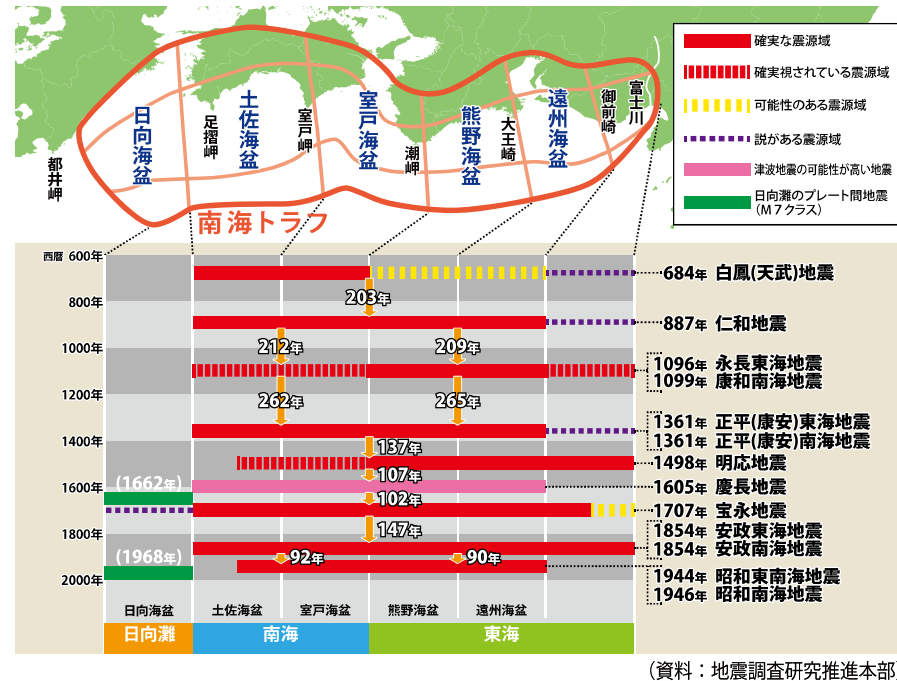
日向海盆
土佐海盆
室戸海盆
熊野海盆
遠州海盆
都井岬
足摺岬
室戸岬
潮岬
大王崎
御前崎
富士川
南海トラフ

確実な震源域
確実視されている震源域
可能性のある震源域
説がある震源域
津波地震の可能性が高い地震
日向灘のプレート間地震（M７クラス）

西暦 600年
800年
1000年
1200年
1400年
1600年
1800年
2000年

203年
212年
209年
262年
265年
137年
107年
102年
147年
92年
90年
(1662年)
(1968年)

684年 白鳳(天武)地震
887年 仁和地震
1096年 永長東海地震
1099年 康和南海地震
1361年 正平(康安)東海地震
1361年 正平(康安)南海地震
1498年 明応地震
1605年 慶長地震
1707年 宝永地震
1854年 安政東海地震
1854年 安政南海地震
1944年 昭和東南海地震
1946年 昭和南海地震

日向海盆
土佐海盆
室戸海盆
熊野海盆
遠州海盆
日向灘
南海
東海

（資料：地震調査研究推進本部）